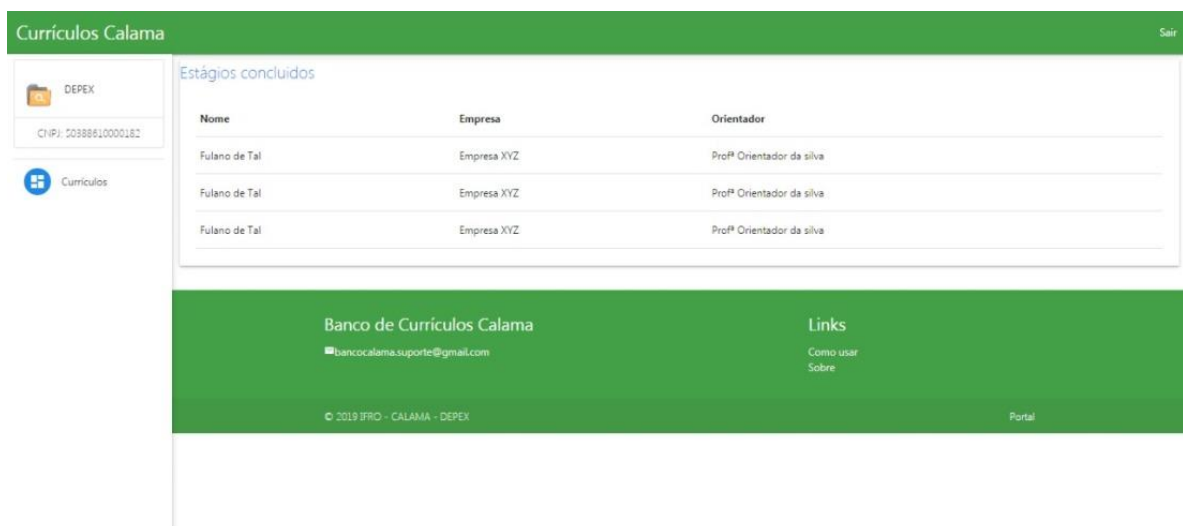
Currículos Calama

Sair

DEPEX

CNPJ: 50388610000182

Curriculos

Estágios concluidos

| Nome | Empresa | Orientador |
|---|---|---|
| Fulano de Tal | Empresa XYZ | Profª Orientador da silva |
| Fulano de Tal | Empresa XYZ | Profª Orientador da silva |
| Fulano de Tal | Empresa XYZ | Profª Orientador da silva |

Banco de Currículos Calama

bancocalama.suporte@gmail.com

Links

Como usar
Sobre

© 2019 IFRO - CALAMA - DEPEX

Portal